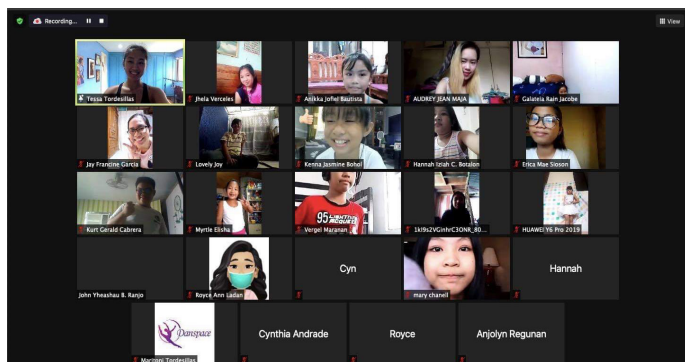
Recording...

View

Tessa Tordesillas

Jhela Verceles

Anikka Jofiel Bautista

AUDREY JEAN MAJA

Galateia Rain Jacobe

Jay Francine Garcia

Lovely Joy

Kenna Jasmine Bohol

Hannah Iziah C. Botalon

Erica Mae Sioson

Kurt Gerald Cabrera

Myrtle Elisha

Vergel Maranan

1kl9s2VGinhrC3ONR_80...

HUAWEI Y6 Pro 2019

John Yheashau B. Ranjo

Royce Ann Ladan

Cyn

mary chaneil

Hannah

Danspace

Macionni Tordesillas

Cynthia Andrade

Royce

Anjolyn Regunan